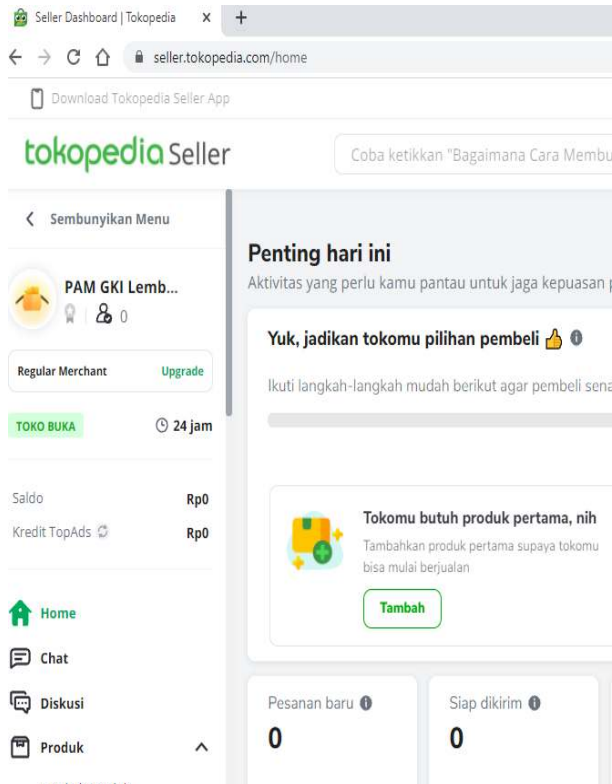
Seller Dashboard | Tokopedia ×

seller.tokopedia.com/home

Download Tokopedia Seller App

tokopedia Seller

Coba ketikkan "Bagaimana Cara Membu

Sembunyikan Menu

PAM GKI Lemb...

0

Regular Merchant

Upgrade

TOKO BUKA

24 jam

Saldo

Rp0

Kredit TopAds

Rp0

Home

Chat

Diskusi

Produk

Penting hari ini

Aktivitas yang perlu kamu pantau untuk jaga kepuasan

Yuk, jadikan tokomu pilihan pembeli

Ikuti langkah-langkah mudah berikut agar pembeli sena

Tokomu butuh produk pertama, nih

Tambahkan produk pertama supaya tokomu bisa mulai berjualan

Tambah

Pesanan baru

0

Siap dikirim

0